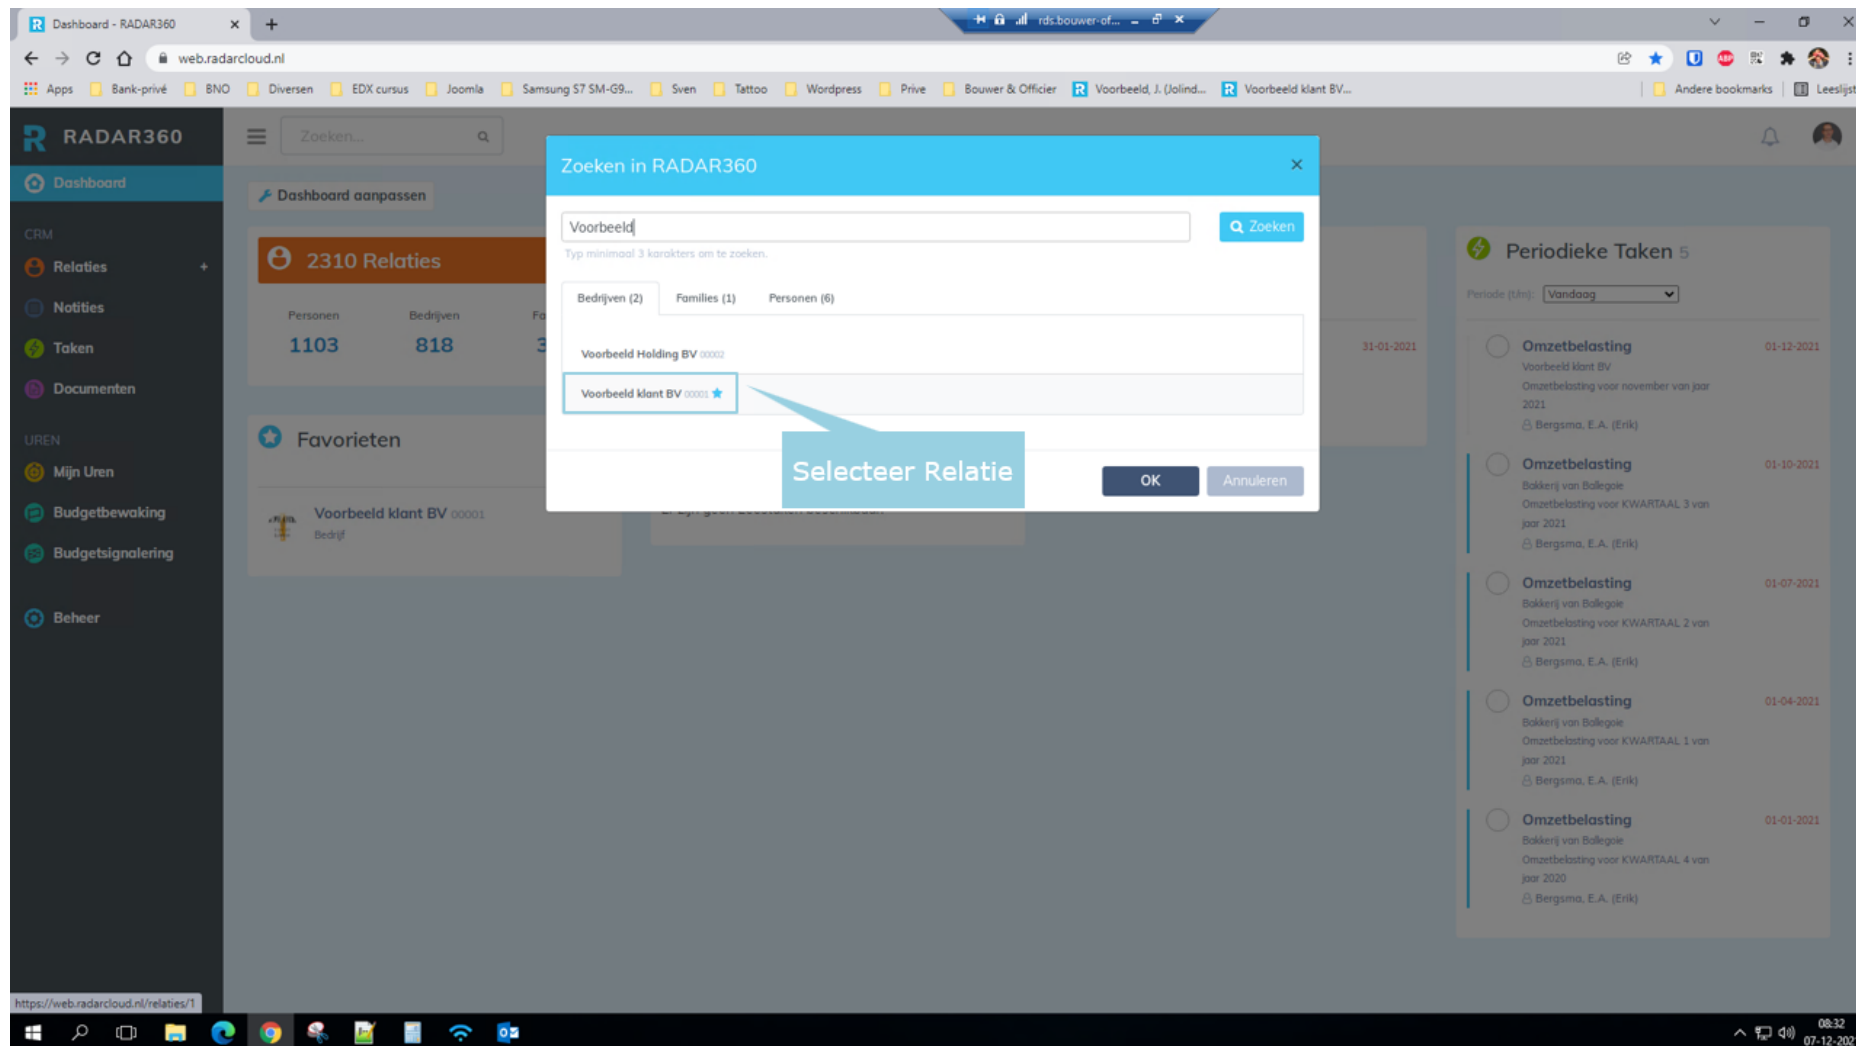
Dashboard - RADAR360
rds.bouwer-of...
web.radarcloud.nl
Apps Bank-privé BNO Diversen EDX cursus Joomla Samsung S7 SM-G9... Sven Tattoo Wordpress Prive Bouwer & Officier Voorbeeld, J. (Jolind... Voorbeeld klant BV... Andere bookmarks Leeslijst

RADAR360
Zoeken...
Dashboard
CRM
Relaties +
Notities
Taken
Documenten
UREN
Mijn Uren
Budgetbewaking
Budgetsignalering
Beheer

Dashboard aanpassen
2310 Relaties
Personen 1103
Bedrijven 818
Fa 3
Favorieten
Voorbeeld klant BV 00001
Bedrijf
31-01-2021

Zoeken in RADAR360
×
Voorbeeld
Zoeken
Typ minimaal 3 karakters om te zoeken.
Bedrijven (2) Families (1) Personen (6)
Voorbeeld Holding BV 00002
Voorbeeld klant BV 00001
Selecteer Relatie
OK Annuleren

Periodieke Taken 5
Periode (t/m): Vandaag
Omzetbelasting 01-12-2021
Voorbeeld klant BV
Omzetbelasting voor november van jaar 2021
Bergsma, E.A. (Erik)
Omzetbelasting 01-10-2021
Bakkerij van Bollegoie
Omzetbelasting voor KWARTAAL 3 van jaar 2021
Bergsma, E.A. (Erik)
Omzetbelasting 01-07-2021
Bakkerij van Bollegoie
Omzetbelasting voor KWARTAAL 2 van jaar 2021
Bergsma, E.A. (Erik)
Omzetbelasting 01-04-2021
Bakkerij van Bollegoie
Omzetbelasting voor KWARTAAL 1 van jaar 2021
Bergsma, E.A. (Erik)
Omzetbelasting 01-01-2021
Bakkerij van Bollegoie
Omzetbelasting voor KWARTAAL 4 van jaar 2020
Bergsma, E.A. (Erik)

https://web.radarcloud.nl/relaties/1
08:32
07-12-202